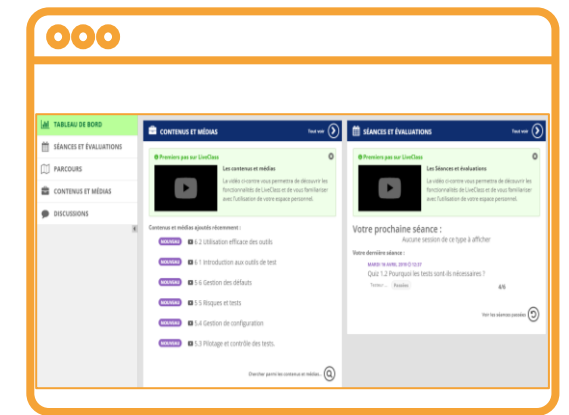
TABLEAU DE BORD
SÉANCES ET ÉVALUATIONS
PARCOURS
CONTENUS ET MÉDIAS
DISCUSSIONS

CONTENUS ET MÉDIAS
Tout voir
Premiers pas sur LiveClass
Les contenus et médias
La vidéo ci-contre vous permettra de découvrir les fonctionnalités de LiveClass et de vous familiariser avec l'utilisation de votre espace personnel.
Contenus et médias ajoutés récemment :
NOUVEAU 6.2 Utilisation efficace des outils
NOUVEAU 6.1 Introduction aux outils de test
NOUVEAU 5.6 Gestion des défauts
NOUVEAU 5.5 Risques et tests
NOUVEAU 5.4 Gestion de configuration
NOUVEAU 5.3 Pilotage et contrôle des tests
Chercher parmi les contenus et médias...

SÉANCES ET ÉVALUATIONS
Tout voir
Premiers pas sur LiveClass
Les Séances et évaluations
La vidéo ci-contre vous permettra de découvrir les fonctionnalités de LiveClass et de vous familiariser avec l'utilisation de votre espace personnel.
Votre prochaine séance :
Aucune session de ce type à afficher
Votre dernière séance :
MARDI 16 AVRIL 2019 À 10:37
Quiz 1.2 Pourquoi les tests sont-ils nécessaires ?
Terminé Passées
4/5
Voir les séances passées